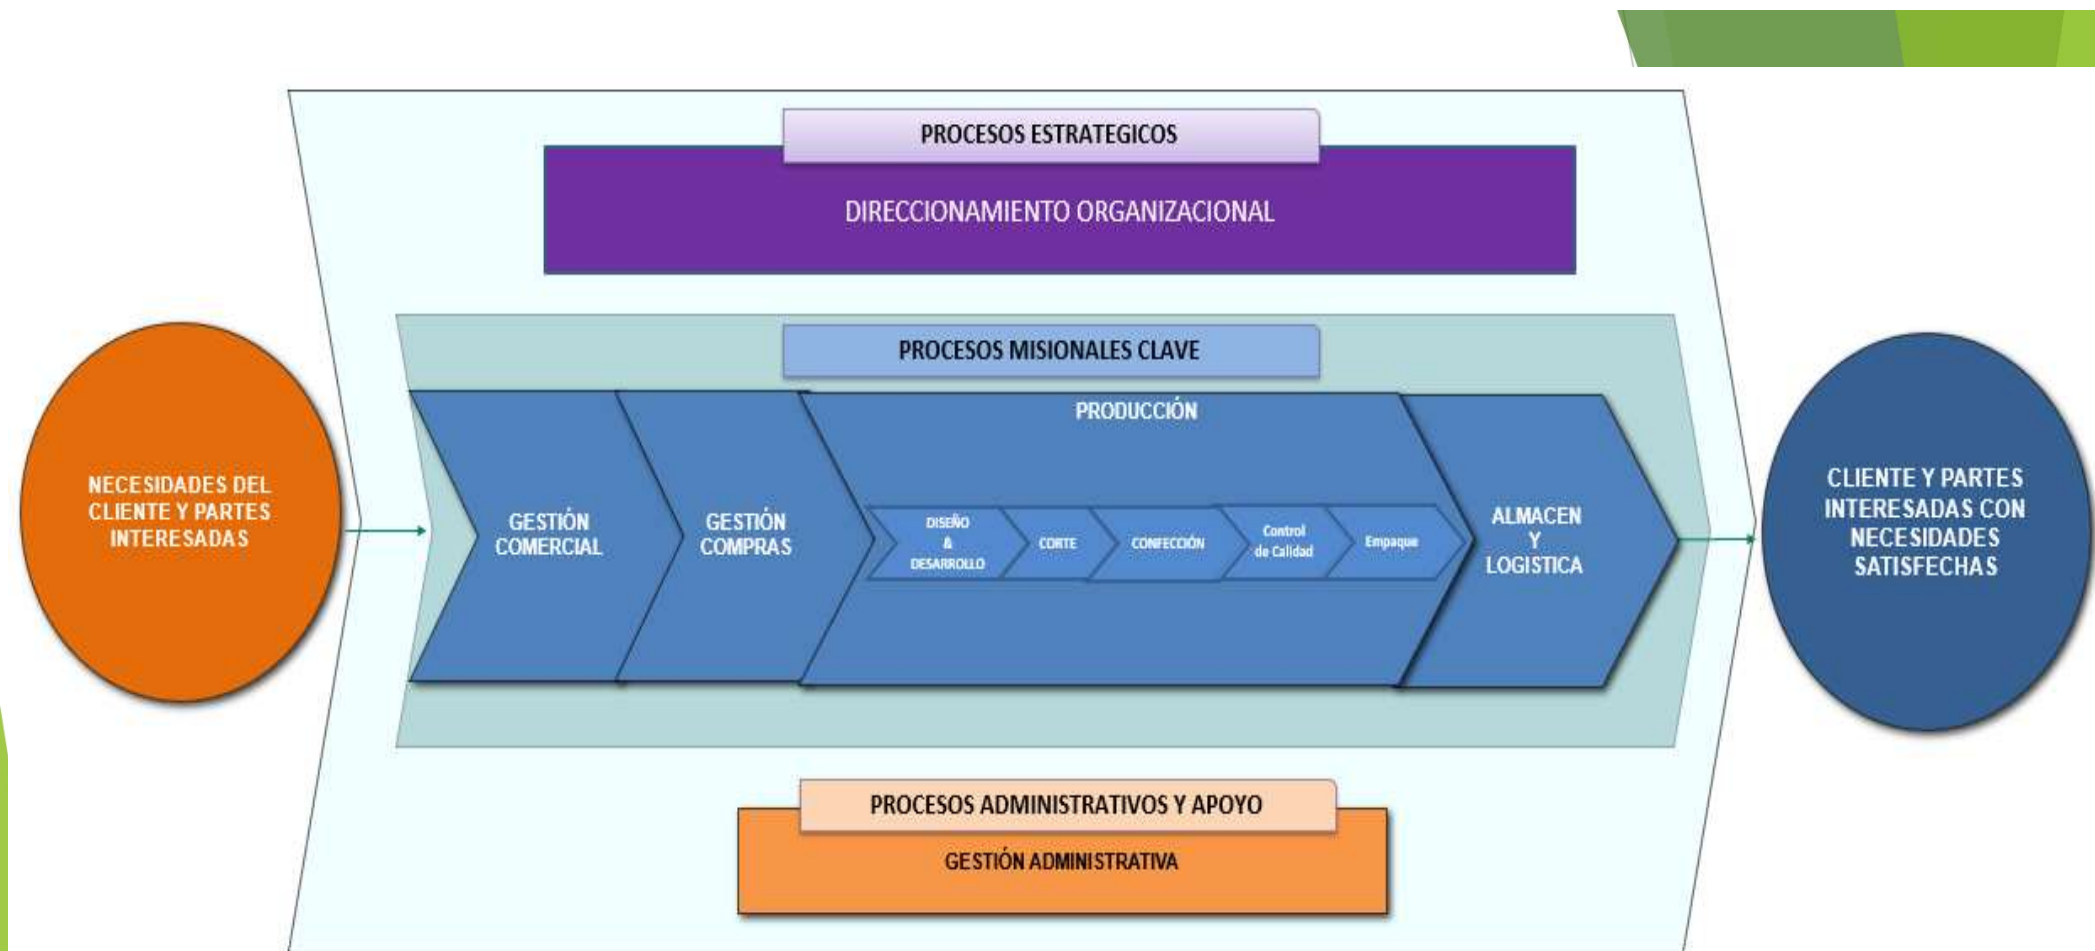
PROCESOS ESTRATEGICOS

DIRECCIONAMIENTO ORGANIZACIONAL

NECESIDADES DEL CLIENTE Y PARTES INTERESADAS

PROCESOS MISIONALES CLAVE

GESTIÓN COMERCIAL

GESTIÓN COMPRAS

PRODUCCIÓN

DISEÑO & DESARROLLO

CORTE

CONFECCIÓN

Control de Calidad

Empaque

ALMACEN Y LOGISTICA

CLIENTE Y PARTES INTERESADAS CON NECESIDADES SATISFECHAS

PROCESOS ADMINISTRATIVOS Y APOYO

GESTIÓN ADMINISTRATIVA